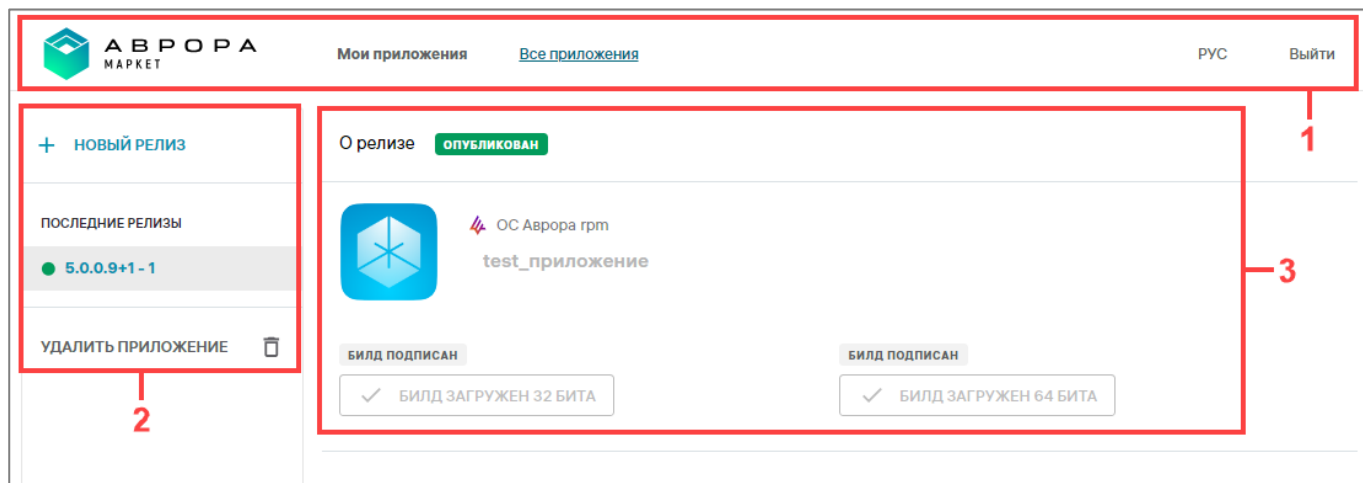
АВРОРА
МАРКЕТ

Мои приложения
Все приложения
РУС
Выйти

1

+ НОВЫЙ РЕЛИЗ

ПОСЛЕДНИЕ РЕЛИЗЫ

5.0.0.9+1 - 1

УДАЛИТЬ ПРИЛОЖЕНИЕ

2

О релизе ОПУБЛИКОВАН

ОС Аврора rpm
test_приложение

3

БИЛД ПОДПИСАН
БИЛД ЗАГРУЖЕН 32 БИТА

БИЛД ПОДПИСАН
БИЛД ЗАГРУЖЕН 64 БИТА